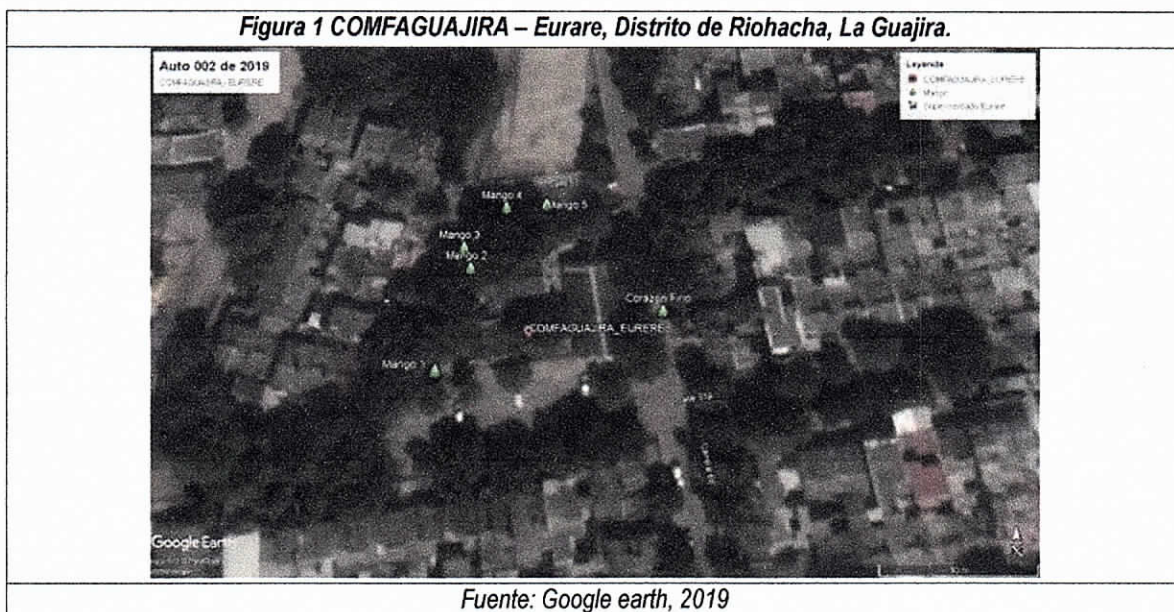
Figura 1 COMFAGUAJIRA – Eurare, Distrito de Riohacha, La Guajira.

Auto 002 de 2019
COMFAGUAJIRA_EURERE

Leyenda
COMFAGUAJIRA_EURERE
Mango
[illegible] Eurare

Mango 4
Mango 5
Mango 3
Mango 2
Corazón Fino
COMFAGUAJIRA_EURERE
Mango 1

Google Earth

Fuente: Google earth, 2019